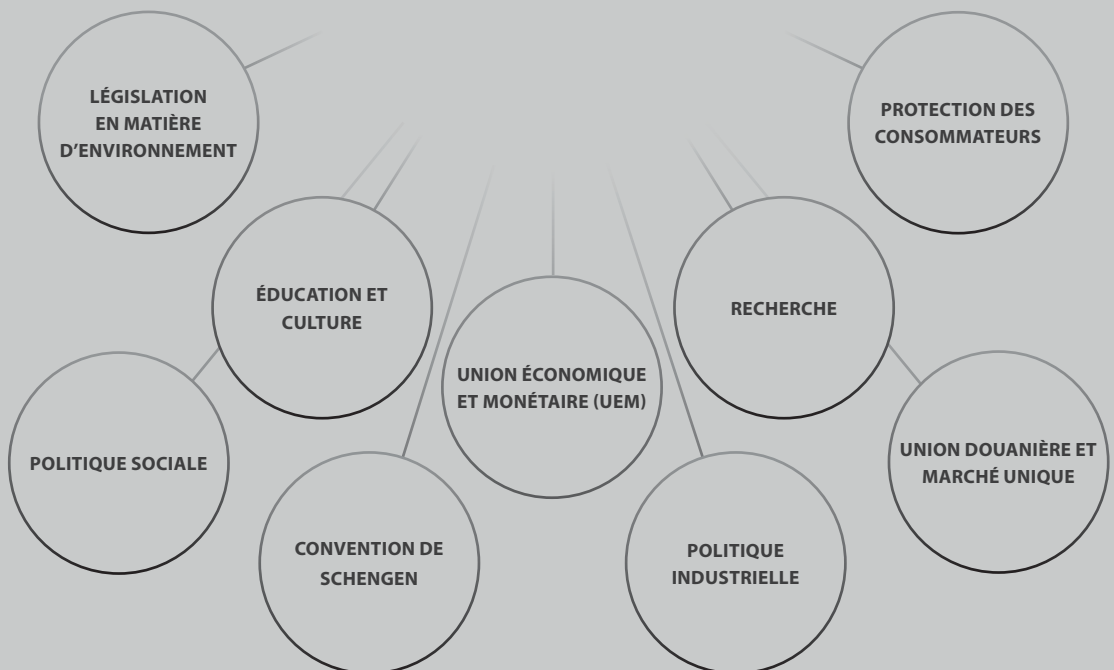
LÉGISLATION EN MATIÈRE D'ENVIRONNEMENT

PROTECTION DES CONSOMMATEURS

ÉDUCATION ET CULTURE

RECHERCHE

UNION ÉCONOMIQUE ET MONÉTAIRE (UEM)

POLITIQUE SOCIALE

UNION DOUANIÈRE ET MARCHÉ UNIQUE

CONVENTION DE SCHENGEN

POLITIQUE INDUSTRIELLE